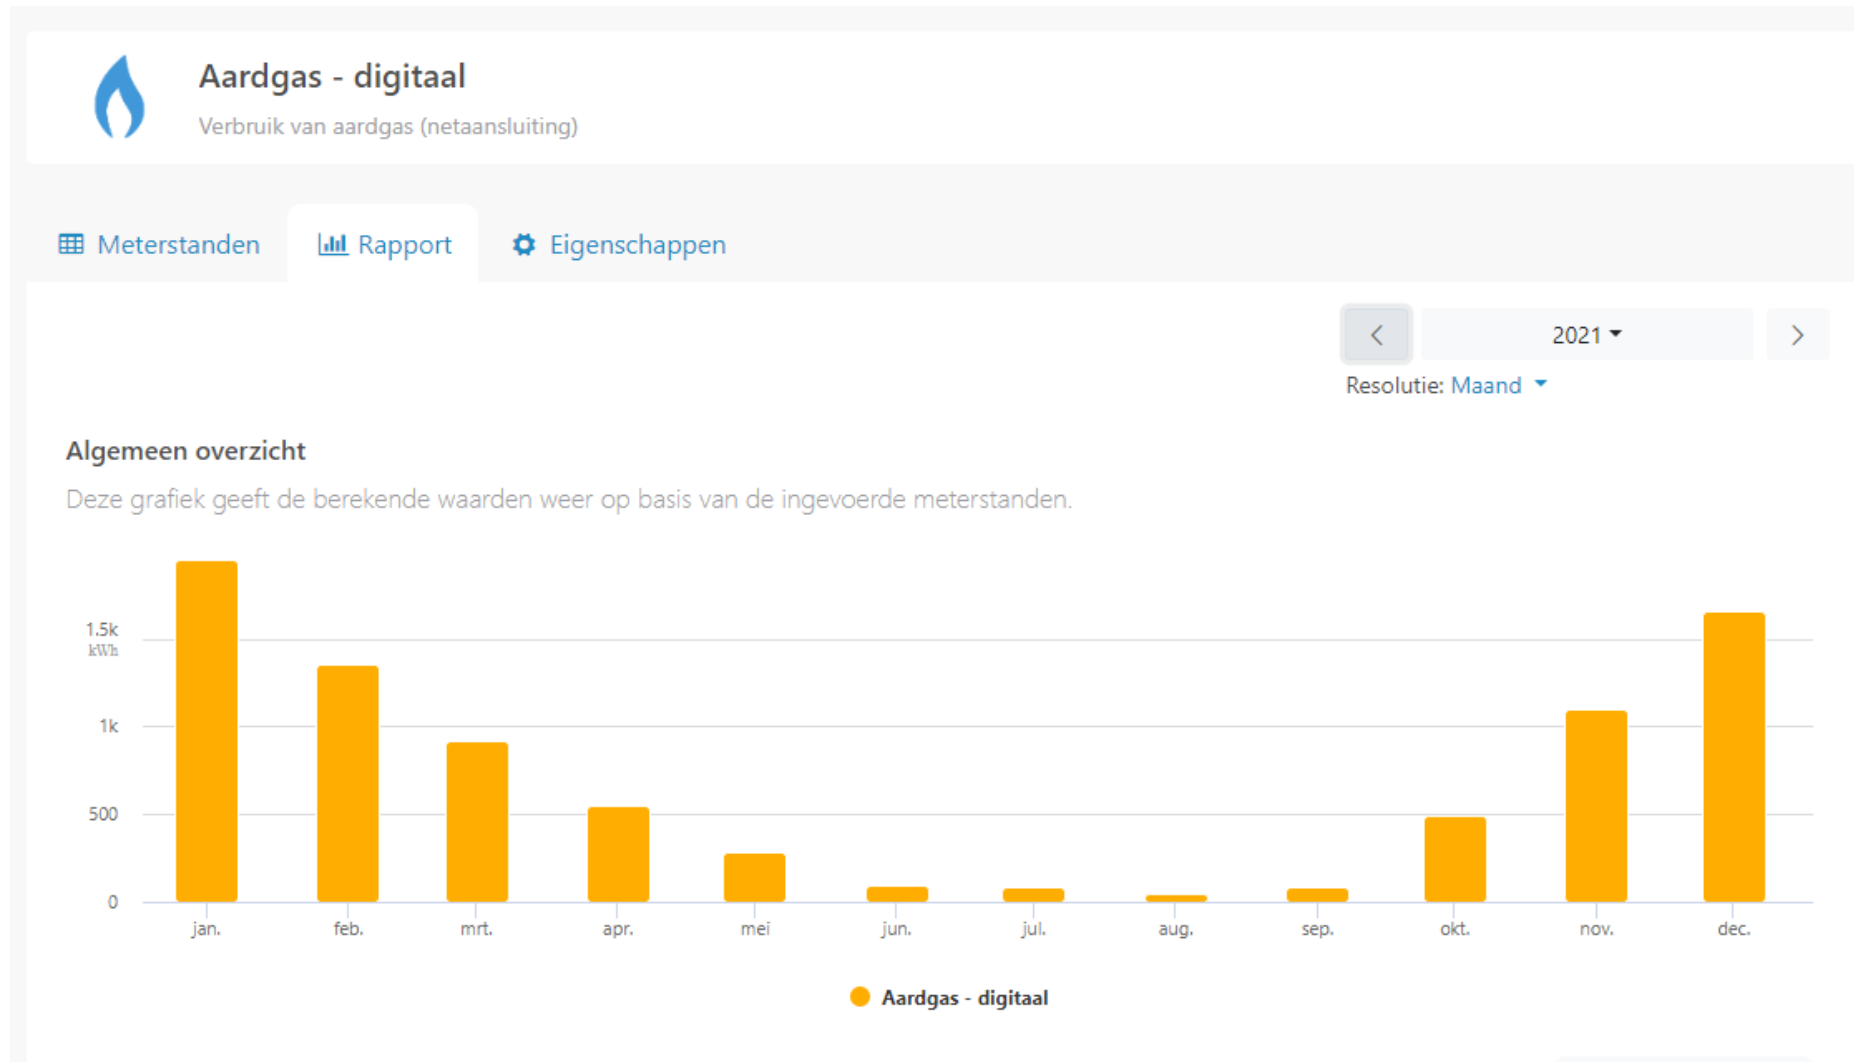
Aardgas - digitaal

Verbruik van aardgas (netaansluiting)

Meterstanden Rapport Eigenschappen

2021

Resolutie: Maand

Algemeen overzicht

Deze grafiek geeft de berekende waarden weer op basis van de ingevoerde meterstanden.

1.5k kWh
1k
500
0

jan. feb. mrt. apr. mei jun. jul. aug. sep. okt. nov. dec.

Aardgas - digitaal